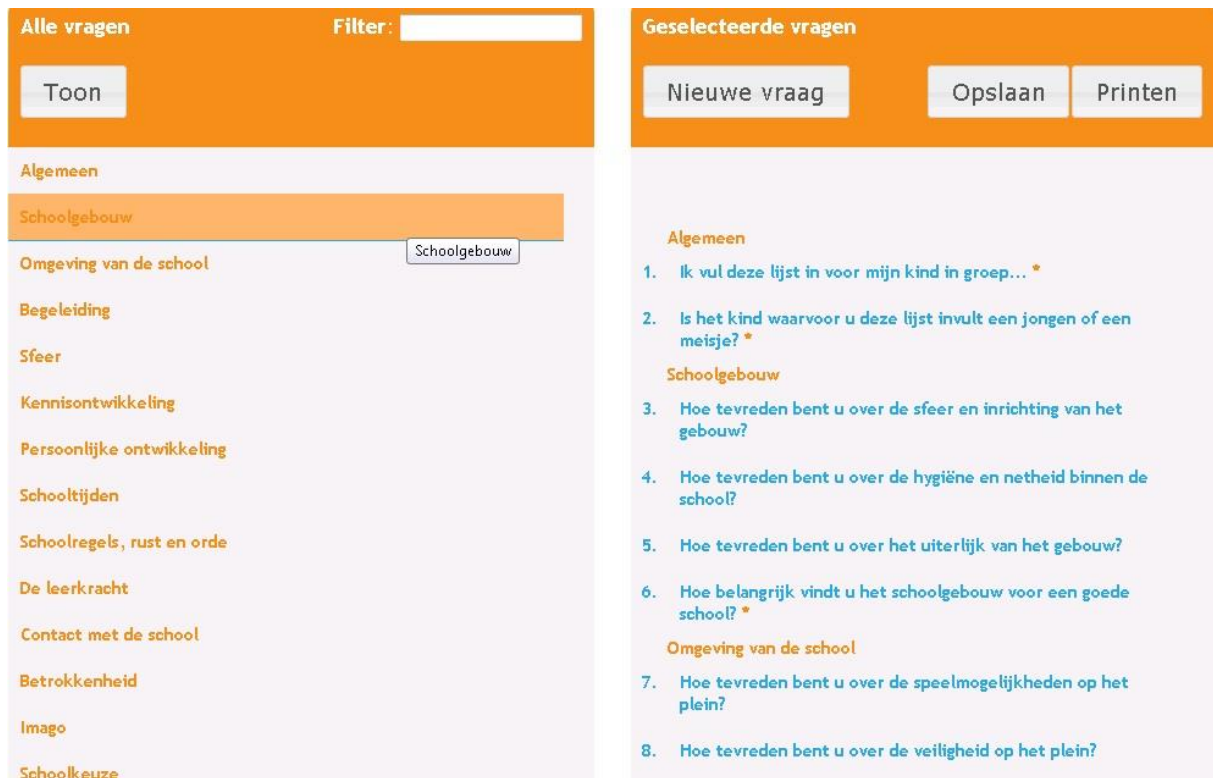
Alle vragen

Filter:

Toon

Algemeen

Schoolgebouw

Schoolgebouw

Omgeving van de school

Begeleiding

Sfeer

Kennisontwikkeling

Persoonlijke ontwikkeling

Schooltijden

Schoolregels, rust en orde

De leerkracht

Contact met de school

Betrokkenheid

Imago

Schoolkeuze

Geselecteerde vragen

Nieuwe vraag

Opslaan

Printen

Algemeen

1. Ik vul deze lijst in voor mijn kind in groep... *

2. Is het kind waarvoor u deze lijst invult een jongen of een meisje? *

Schoolgebouw

3. Hoe tevreden bent u over de sfeer en inrichting van het gebouw?

4. Hoe tevreden bent u over de hygiëne en netheid binnen de school?

5. Hoe tevreden bent u over het uiterlijk van het gebouw?

6. Hoe belangrijk vindt u het schoolgebouw voor een goede school? *

Omgeving van de school

7. Hoe tevreden bent u over de speelmogelijkheden op het plein?

8. Hoe tevreden bent u over de veiligheid op het plein?